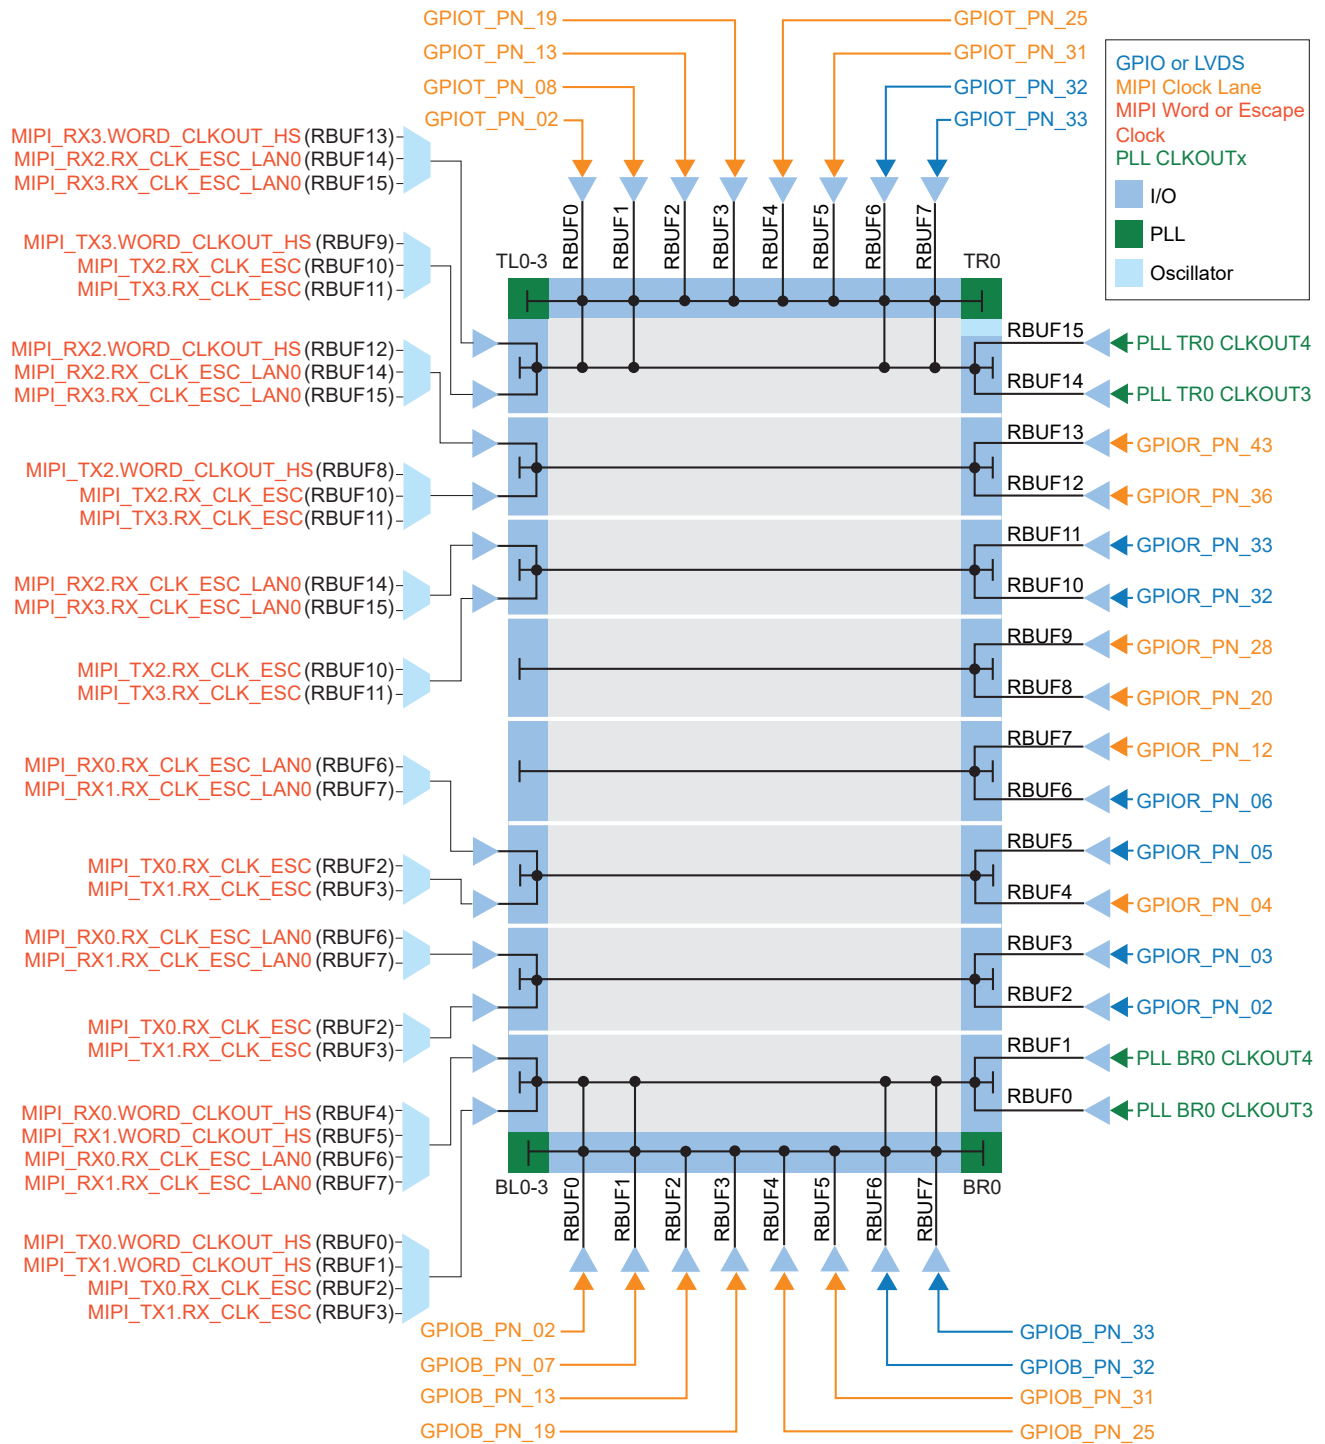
GPIOT_PN_19
GPIOT_PN_13
GPIOT_PN_08
GPIOT_PN_02
GPIOT_PN_25
GPIOT_PN_31
GPIOT_PN_32
GPIOT_PN_33

GPIO or LVDS
MIPI Clock Lane
MIPI Word or Escape Clock
PLL CLKOUTx
I/O
PLL
Oscillator

RBUF0 RBUF1 RBUF2 RBUF3 RBUF4 RBUF5 RBUF6 RBUF7

TL0-3
TR0

MIPI_RX3.WORD_CLKOUT_HS (RBUF13)
MIPI_RX2.RX_CLK_ESC_LAN0 (RBUF14)
MIPI_RX3.RX_CLK_ESC_LAN0 (RBUF15)

MIPI_TX3.WORD_CLKOUT_HS (RBUF9)
MIPI_TX2.RX_CLK_ESC (RBUF10)
MIPI_TX3.RX_CLK_ESC (RBUF11)

MIPI_RX2.WORD_CLKOUT_HS (RBUF12)
MIPI_RX2.RX_CLK_ESC_LAN0 (RBUF14)
MIPI_RX3.RX_CLK_ESC_LAN0 (RBUF15)

MIPI_TX2.WORD_CLKOUT_HS (RBUF8)
MIPI_TX2.RX_CLK_ESC (RBUF10)
MIPI_TX3.RX_CLK_ESC (RBUF11)

MIPI_RX2.RX_CLK_ESC_LAN0 (RBUF14)
MIPI_RX3.RX_CLK_ESC_LAN0 (RBUF15)

MIPI_TX2.RX_CLK_ESC (RBUF10)
MIPI_TX3.RX_CLK_ESC (RBUF11)

MIPI_RX0.RX_CLK_ESC_LAN0 (RBUF6)
MIPI_RX1.RX_CLK_ESC_LAN0 (RBUF7)

MIPI_TX0.RX_CLK_ESC (RBUF2)
MIPI_TX1.RX_CLK_ESC (RBUF3)

MIPI_RX0.RX_CLK_ESC_LAN0 (RBUF6)
MIPI_RX1.RX_CLK_ESC_LAN0 (RBUF7)

MIPI_TX0.RX_CLK_ESC (RBUF2)
MIPI_TX1.RX_CLK_ESC (RBUF3)

MIPI_RX0.WORD_CLKOUT_HS (RBUF4)
MIPI_RX1.WORD_CLKOUT_HS (RBUF5)
MIPI_RX0.RX_CLK_ESC_LAN0 (RBUF6)
MIPI_RX1.RX_CLK_ESC_LAN0 (RBUF7)

MIPI_TX0.WORD_CLKOUT_HS (RBUF0)
MIPI_TX1.WORD_CLKOUT_HS (RBUF1)
MIPI_TX0.RX_CLK_ESC (RBUF2)
MIPI_TX1.RX_CLK_ESC (RBUF3)

RBUF15 PLL TR0 CLKOUT4
RBUF14 PLL TR0 CLKOUT3
RBUF13 GPIOR_PN_43
RBUF12 GPIOR_PN_36
RBUF11 GPIOR_PN_33
RBUF10 GPIOR_PN_32
RBUF9 GPIOR_PN_28
RBUF8 GPIOR_PN_20
RBUF7 GPIOR_PN_12
RBUF6 GPIOR_PN_06
RBUF5 GPIOR_PN_05
RBUF4 GPIOR_PN_04
RBUF3 GPIOR_PN_03
RBUF2 GPIOR_PN_02
RBUF1 PLL BR0 CLKOUT4
RBUF0 PLL BR0 CLKOUT3

BL0-3
BR0

RBUF0 RBUF1 RBUF2 RBUF3 RBUF4 RBUF5 RBUF6 RBUF7

GPIOB_PN_02
GPIOB_PN_07
GPIOB_PN_13
GPIOB_PN_19
GPIOB_PN_33
GPIOB_PN_32
GPIOB_PN_31
GPIOB_PN_25